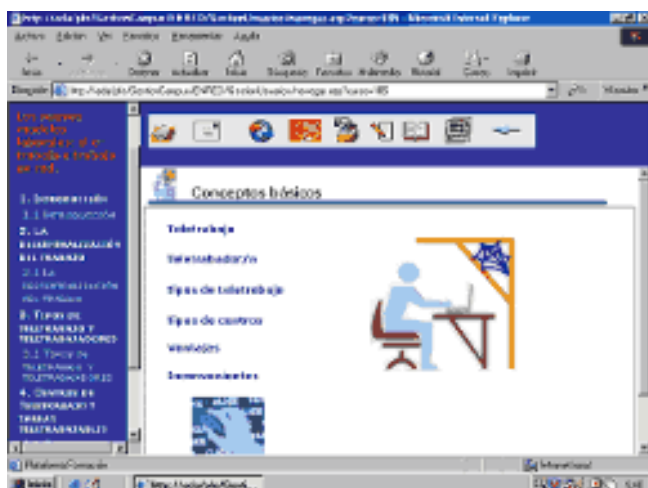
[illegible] - Microsoft Internet Explorer

Archivo Edición Ver Favoritos Herramientas Ayuda

Atrás Adelante Detener Actualizar Inicio Búsqueda Favoritos Historial Correo Imprimir

Dirección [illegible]

Los nuevos modelos laborales: el teletrabajo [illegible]

1. Introducción

1.1 Introducción

2. La descentralización del trabajo

2.1 La descentralización del trabajo

3. Tipos de teletrabajo y teletrabajadores

3.1 Tipos de teletrabajo y teletrabajadores

4. Centros de teletrabajo y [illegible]

Conceptos básicos

Teletrabajo

Teletrabajador/a

Tipos de teletrabajo

Tipos de centros

Ventajes

Inconvenientes

Intranet local

Inicio